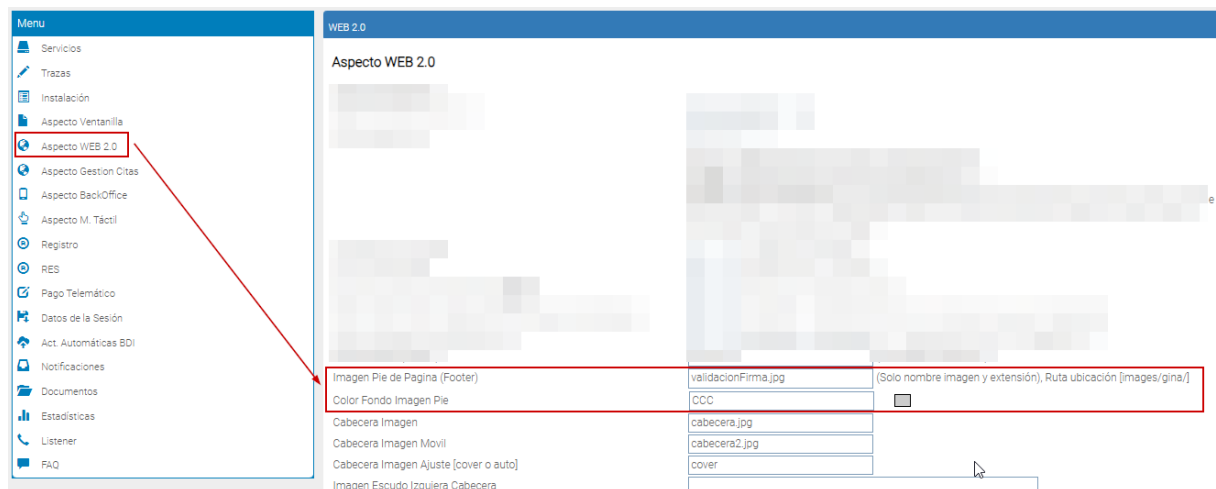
Menu

Servicios
Trazas
Instalación
Aspecto Ventanilla
Aspecto WEB 2.0
Aspecto Gestion Citas
Aspecto BackOffice
Aspecto M. Táctil
Registro
RES
Pago Telemático
Datos de la Sesión
Act. Automáticas BDI
Notificaciones
Documentos
Estadísticas
Listener
FAQ

WEB 2.0

Aspecto WEB 2.0

| | | |
|---|---|---|
| Imagen Pie de Pagina (Footer) | validacionFirma.jpg | (Solo nombre imagen y extensión), Ruta ubicación [images/gina/] |
| Color Fondo Imagen Pie | CCC | |
| Cabecera Imagen | cabecera.jpg | |
| Cabecera Imagen Movil | cabecera2.jpg | |
| Cabecera Imagen Ajuste [cover o auto] | cover | |
| Imagen Escudo Izquiera Cabecera | | |